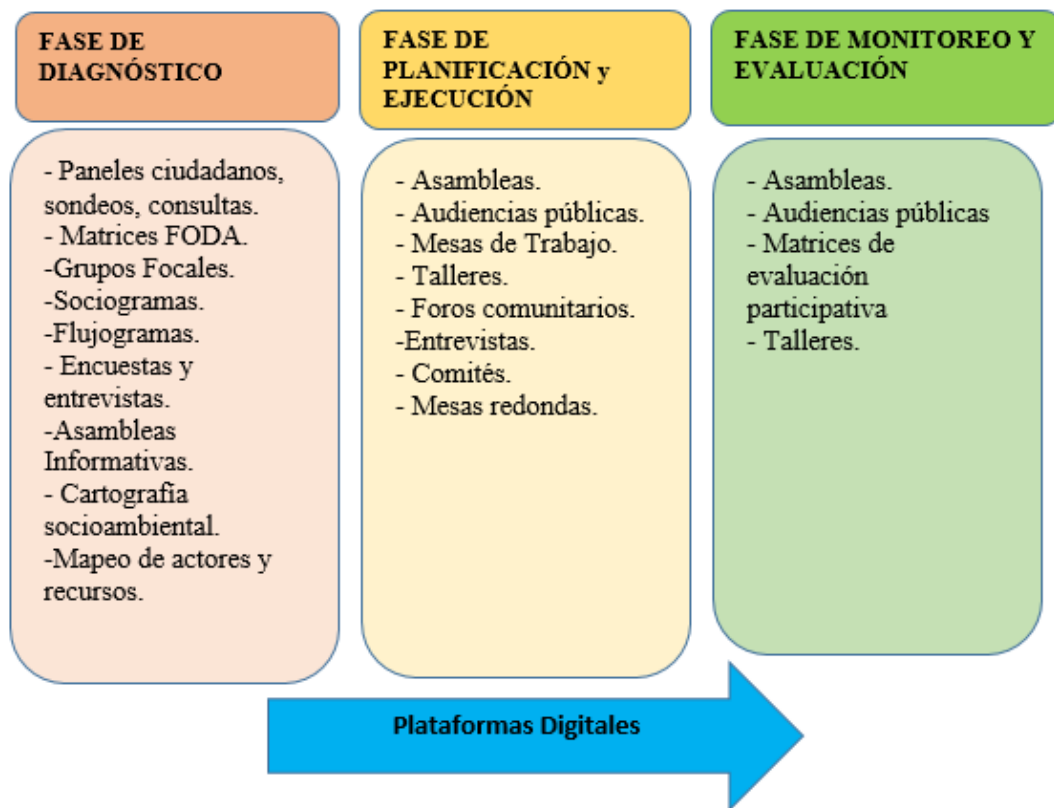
FASE DE DIAGNÓSTICO

- Paneles ciudadanos, sondeos, consultas.
- Matrices FODA.
-Grupos Focales.
-Sociogramas.
-Flujogramas.
- Encuestas y entrevistas.
-Asambleas Informativas.
- Cartografía socioambiental.
-Mapeo de actores y recursos.

FASE DE PLANIFICACIÓN y EJECUCIÓN

- Asambleas.
- Audiencias públicas.
- Mesas de Trabajo.
- Talleres.
- Foros comunitarios.
-Entrevistas.
- Comités.
- Mesas redondas.

FASE DE MONITOREO Y EVALUACIÓN

- Asambleas.
- Audiencias públicas
- Matrices de evaluación participativa
- Talleres.

Plataformas Digitales